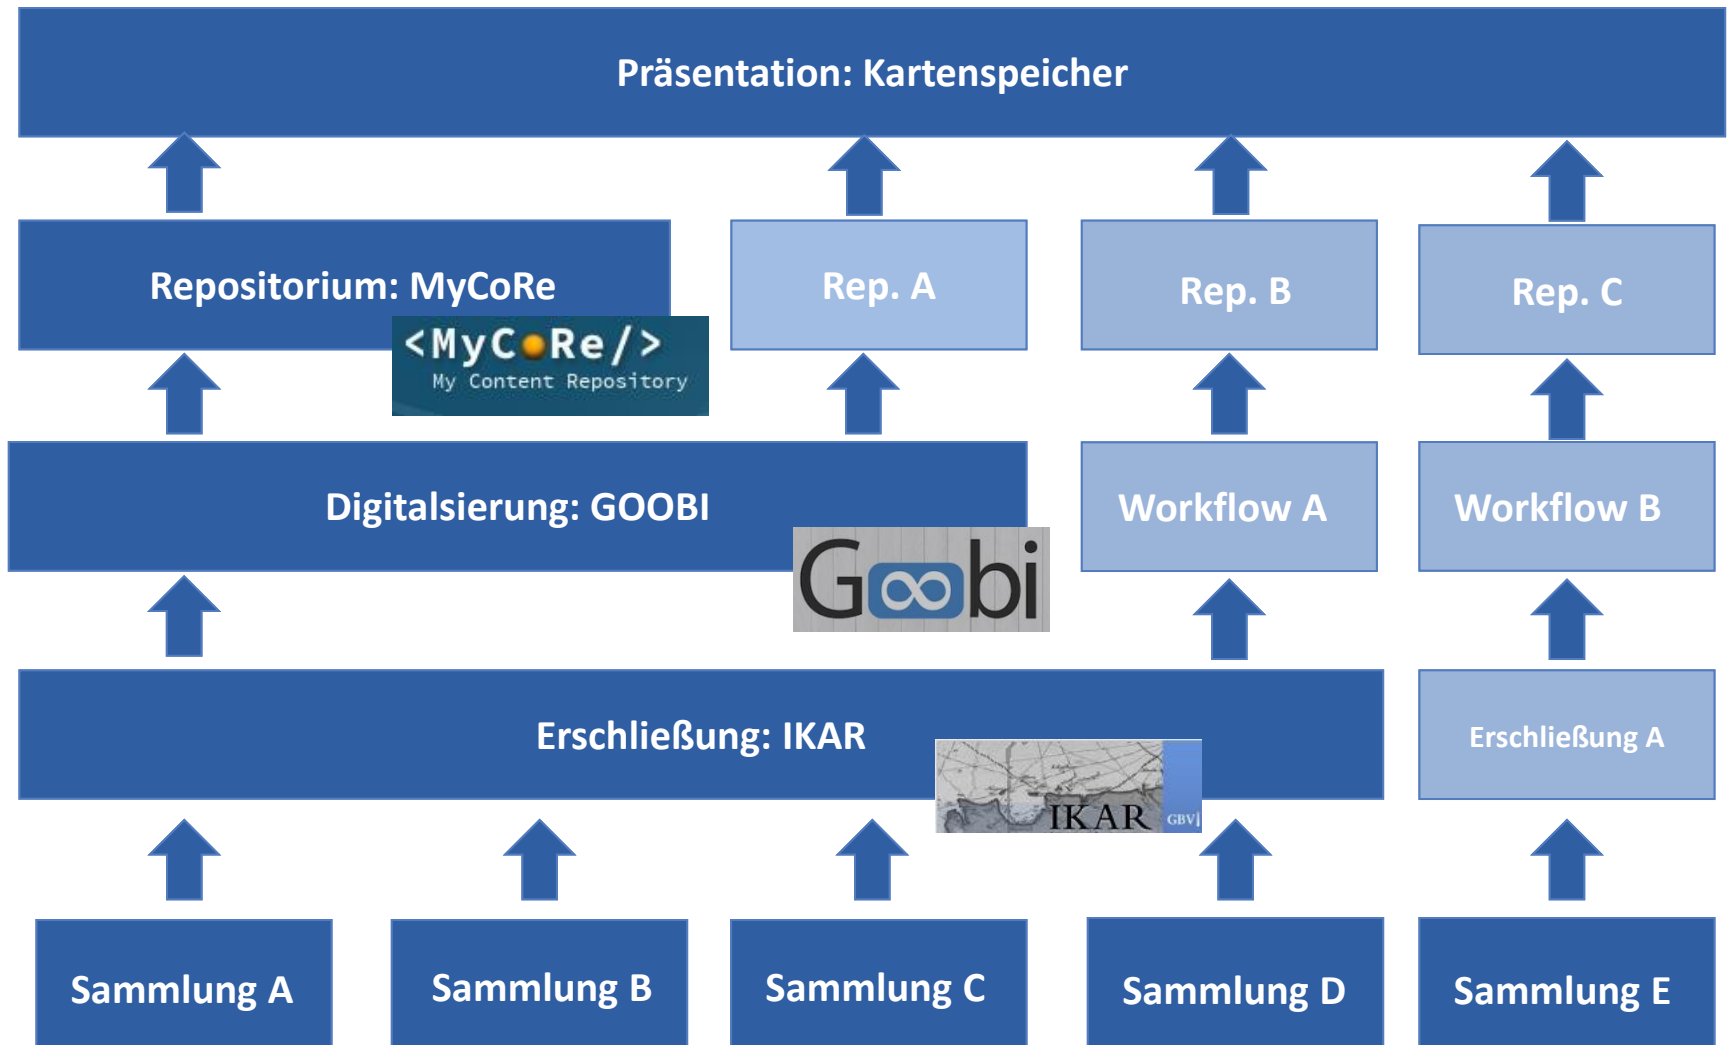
Präsentation: Kartenspeicher

Repositorium: MyCoRe

<MyCoRe/>
My Content Repository

Rep. A

Rep. B

Rep. C

Digitalsierung: GOOBI

Goobi

Workflow A

Workflow B

Erschließung: IKAR

IKAR GBV

Erschließung A

Sammlung A

Sammlung B

Sammlung C

Sammlung D

Sammlung E